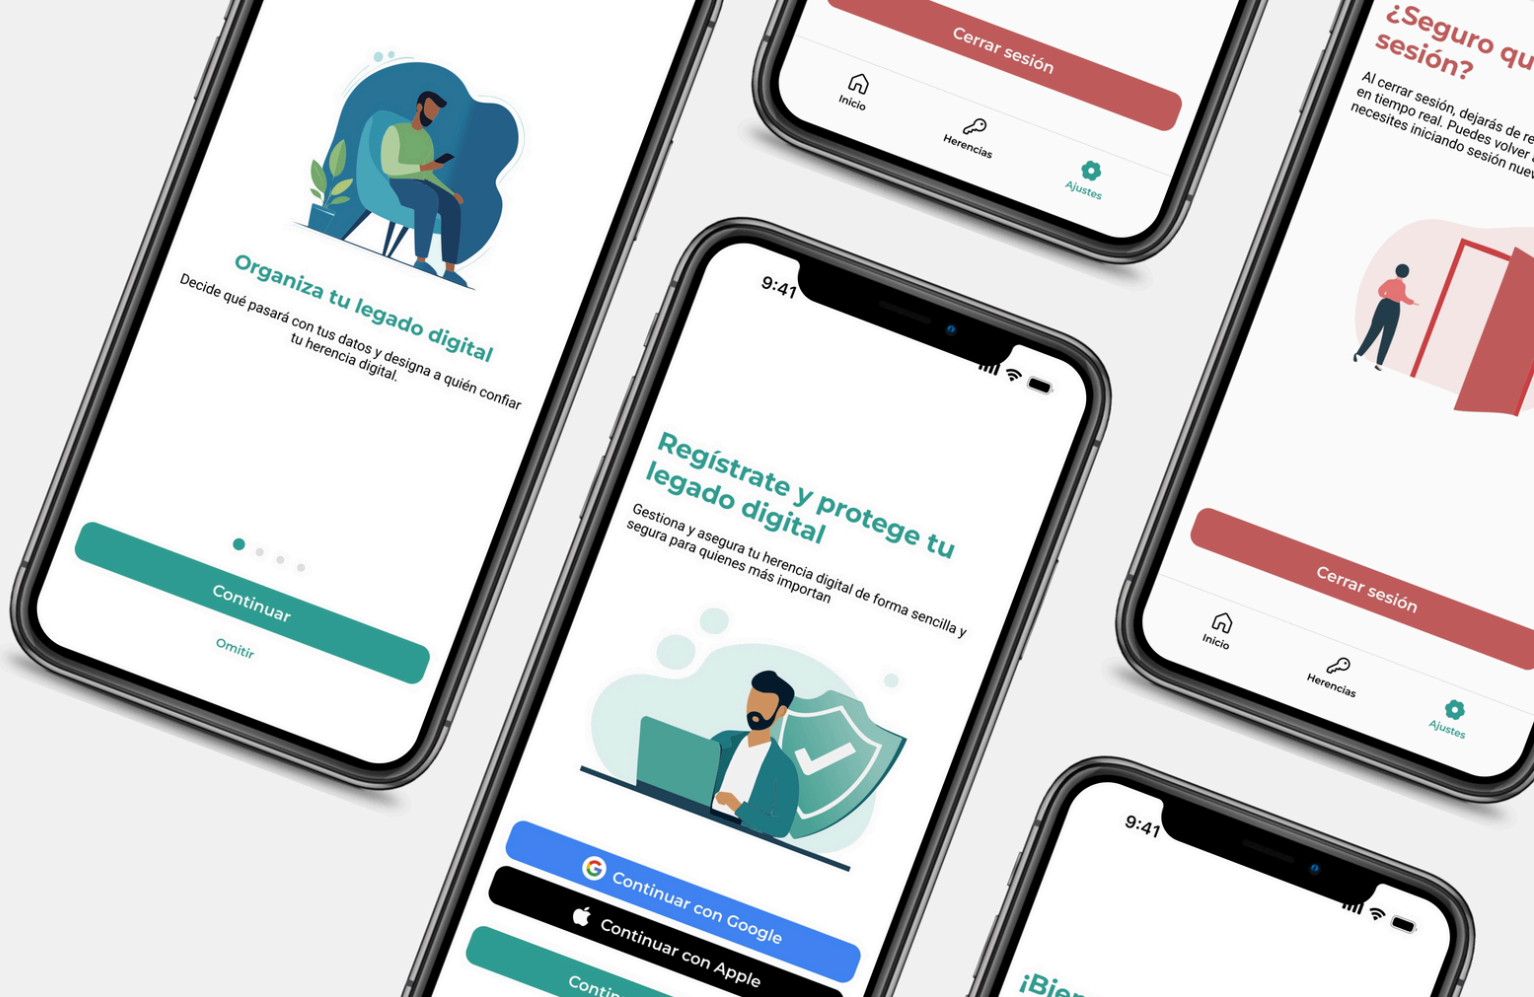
Organiza tu legado digital

Decide qué pasará con tus datos y designa a quién confiar tu herencia digital.

Continuar

Omitir

Cerrar sesión

Inicio

Herencias

Ajustes

9:41

Regístrate y protege tu legado digital

Gestiona y asegura tu herencia digital de forma sencilla y segura para quienes más importan

Continuar con Google

Continuar con Apple

Conti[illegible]

¿Seguro qu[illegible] sesión?

Al cerrar sesión, dejarás de re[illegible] en tiempo real. Puedes volver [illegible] necesites iniciando sesión nue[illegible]

Cerrar sesión

Inicio

Herencias

Ajustes

9:41

¡Bie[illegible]